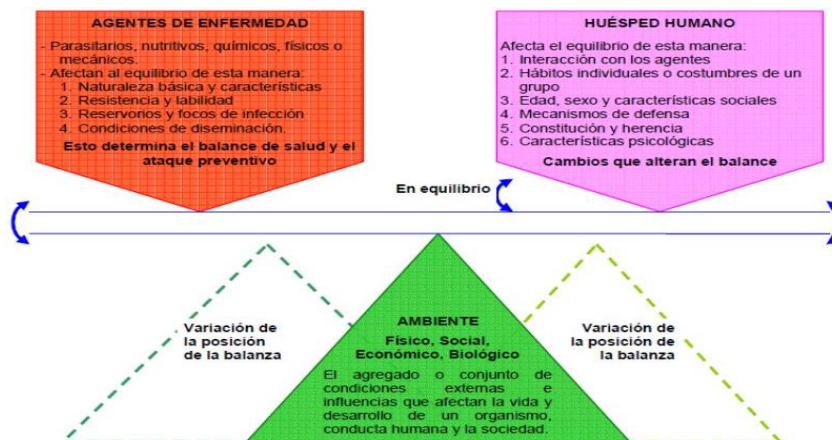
AGENTES DE ENFERMEDAD

- Parasitarios, nutritivos, químicos, físicos o mecánicos.
- Afectan al equilibrio de esta manera:
1. Naturaleza básica y características
2. Resistencia y labilidad
3. Reservorios y focos de infección
4. Condiciones de diseminación.

Esto determina el balance de salud y el ataque preventivo

HUÉSPED HUMANO

Afecta el equilibrio de esta manera:
1. Interacción con los agentes
2. Hábitos individuales o costumbres de un grupo
3. Edad, sexo y características sociales
4. Mecanismos de defensa
5. Constitución y herencia
6. Características psicológicas

Cambios que alteran el balance

En equilibrio

Variación de la posición de la balanza

AMBIENTE
Físico, Social, Económico, Biológico

El agregado o conjunto de condiciones externas e influencias que afectan la vida y desarrollo de un organismo, conducta humana y la sociedad.

Variación de la posición de la balanza